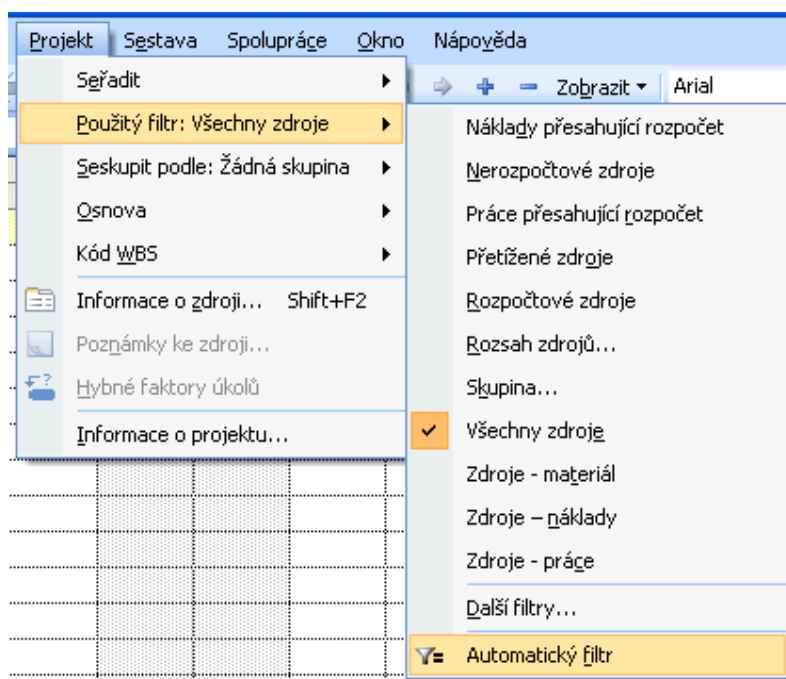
Projekt Sestava Spolupráce Okno Nápověda

Seřadit
Použitý filtr: Všechny zdroje
Seskupit podle: Žádná skupina
Osnova
Kód WBS
Informace o zdroji... Shift+F2
Poznámky ke zdroji...
Hybné faktory úkolů
Informace o projektu...

Zobrazit Arial

Náklady přesahující rozpočet
Nerozpočtové zdroje
Práce přesahující rozpočet
Přetížené zdroje
Rozpočtové zdroje
Rozsah zdrojů...
Skupina...
Všechny zdroje
Zdroje - materiál
Zdroje – náklady
Zdroje - práce
Další filtry...
Automatický filtr